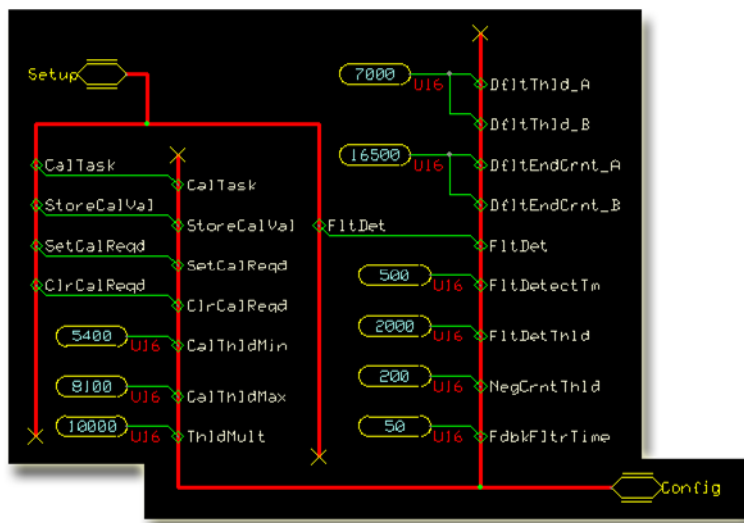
Setup

7000 U16 DfltThld_A
DfltThld_B
16500 U16 DfltEndCrnt_A
DfltEndCrnt_B

CalTask
CalTask
StoreCalVal
StoreCalVal
FltDet
FltDet
SetCalReqd
SetCalReqd
500 U16 FltDetectTm
ClrCalReqd
ClrCalReqd
5400 U16 CalThldMin
2000 U16 FltDetThld
8100 U16 CalThldMax
200 U16 NegCrntThld
10000 U16 ThldMult
50 U16 FdbkFltrTime

Config